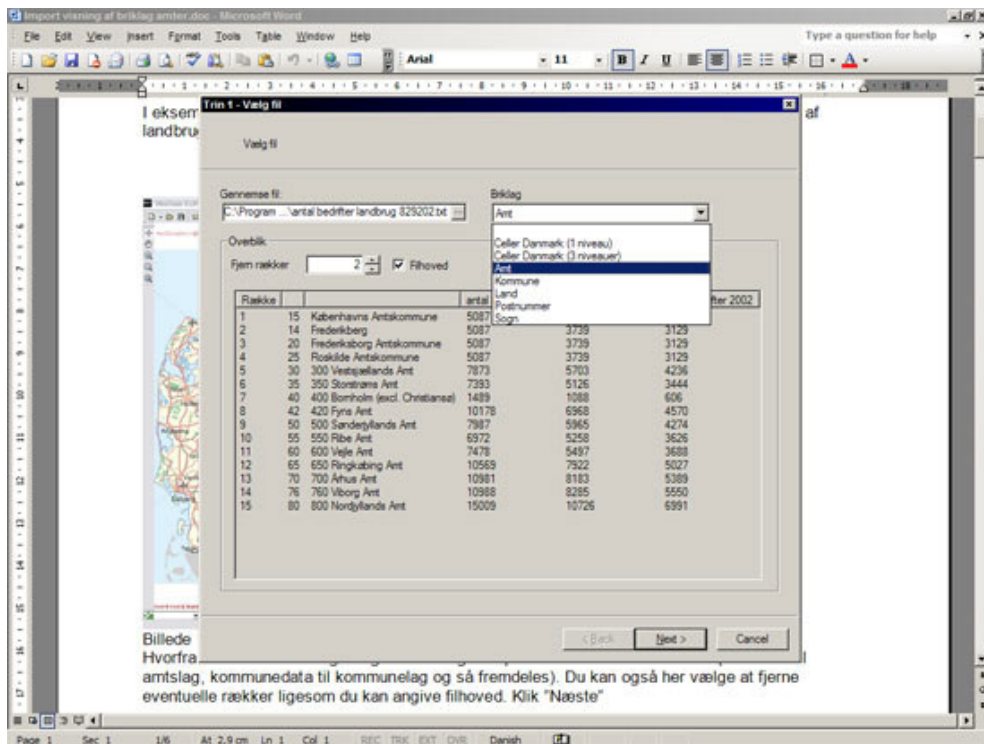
Import visning af briklag amter.doc - Microsoft Word

File Edit View Insert Format Tools Table Window Help

Type a question for help

Arial 11

I eksem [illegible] af landbru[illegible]

Trin 1 - Vælg fil

Vælg fil

Gennemse fil:
C:\Program ...\antal bedrifter landbrug 829202.txt

Briklag
Amt

Celler Danmark (1 niveau)
Celler Danmark (3 niveauer)
Amt
Kommune
Land
Postnummer
Sogn

Overblik
Fjern rækker 2 Filhoved

| Række | | | antal | | fter 2002 |
|---|---|---|---|---|---|
| 1 | 15 | Københavns Amtskommune | 5087 | | |
| 2 | 14 | Frederiksberg | 5087 | 3739 | 3129 |
| 3 | 20 | Frederiksborg Amtskommune | 5087 | 3739 | 3129 |
| 4 | 25 | Roskilde Amtskommune | 5087 | 3739 | 3129 |
| 5 | 30 | 300 Vestsjællands Amt | 7873 | 5703 | 4236 |
| 6 | 35 | 350 Storstrøms Amt | 7393 | 5126 | 3444 |
| 7 | 40 | 400 Bornholm (excl. Christiansø) | 1489 | 1088 | 606 |
| 8 | 42 | 420 Fyns Amt | 10178 | 6968 | 4570 |
| 9 | 50 | 500 Sønderjyllands Amt | 7987 | 5965 | 4274 |
| 10 | 55 | 550 Ribe Amt | 6972 | 5258 | 3626 |
| 11 | 60 | 600 Vejle Amt | 7478 | 5497 | 3688 |
| 12 | 65 | 650 Ringkøbing Amt | 10569 | 7922 | 5027 |
| 13 | 70 | 700 Århus Amt | 10981 | 8183 | 5389 |
| 14 | 76 | 760 Viborg Amt | 10988 | 8285 | 5550 |
| 15 | 80 | 800 Nordjyllands Amt | 15009 | 10726 | 6991 |

< Back Next > Cancel

Billede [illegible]
Hvorfra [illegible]
amtslag, kommunedata til kommunelag og så fremdeles). Du kan også her vælge at fjerne eventuelle rækker ligesom du kan angive filhoved. Klik "Næste"

Page 1 Sec 1 1/6 At 2,9 cm Ln 1 Col 1 REC TRK EXT OVR Danish